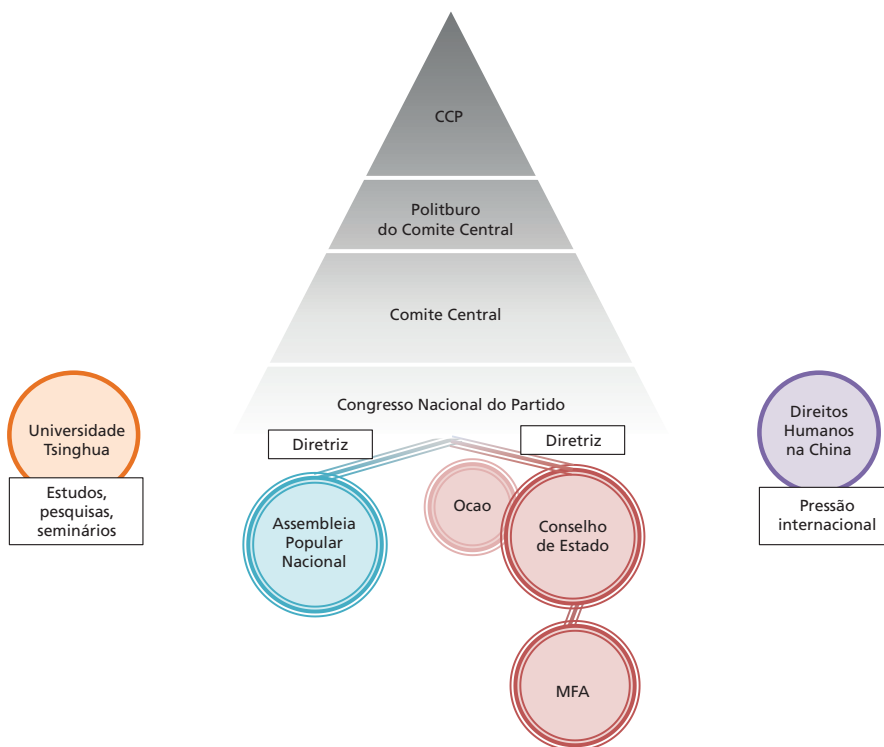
CCP

Politburo do Comite Central

Comite Central

Congresso Nacional do Partido

Universidade Tsinghua

Estudos, pesquisas, seminários

Diretriz

Diretriz

Ocao

Assembleia Popular Nacional

Conselho de Estado

MFA

Direitos Humanos na China

Pressão internacional